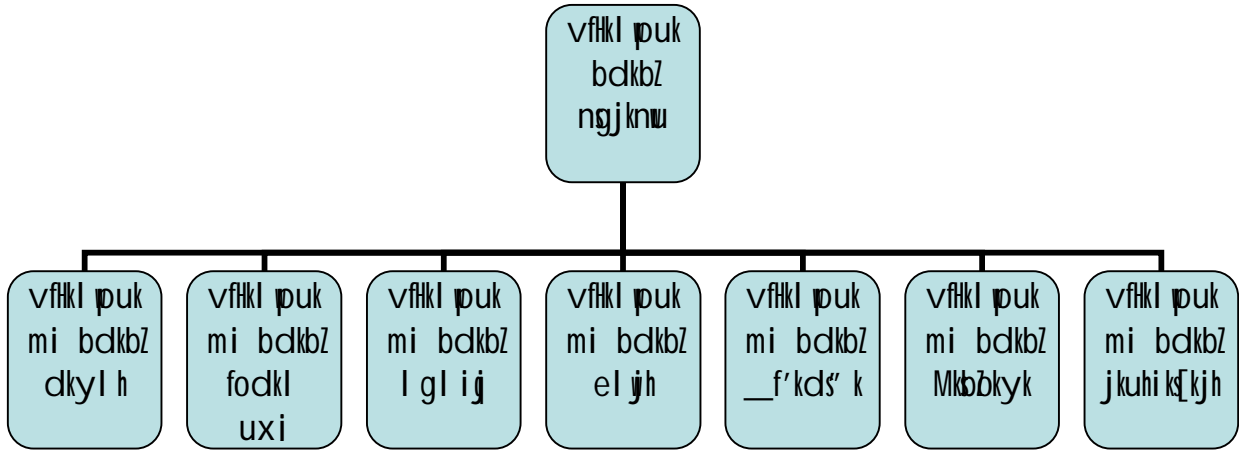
vfHkl puk bdkbZ ngjknu

vfHkl puk mi bdkbZ dkyl h

vfHkl puk mi bdkbZ fodkl uxj

vfHkl puk mi bdkbZ l gl iqj

vfHkl puk mi bdkbZ elwjh

vfHkl puk mi bdkbZ _f'kds'k

vfHkl puk mi bdkbZ MkbZokyk

vfHkl puk mi bdkbZ jkuhiks[kjh